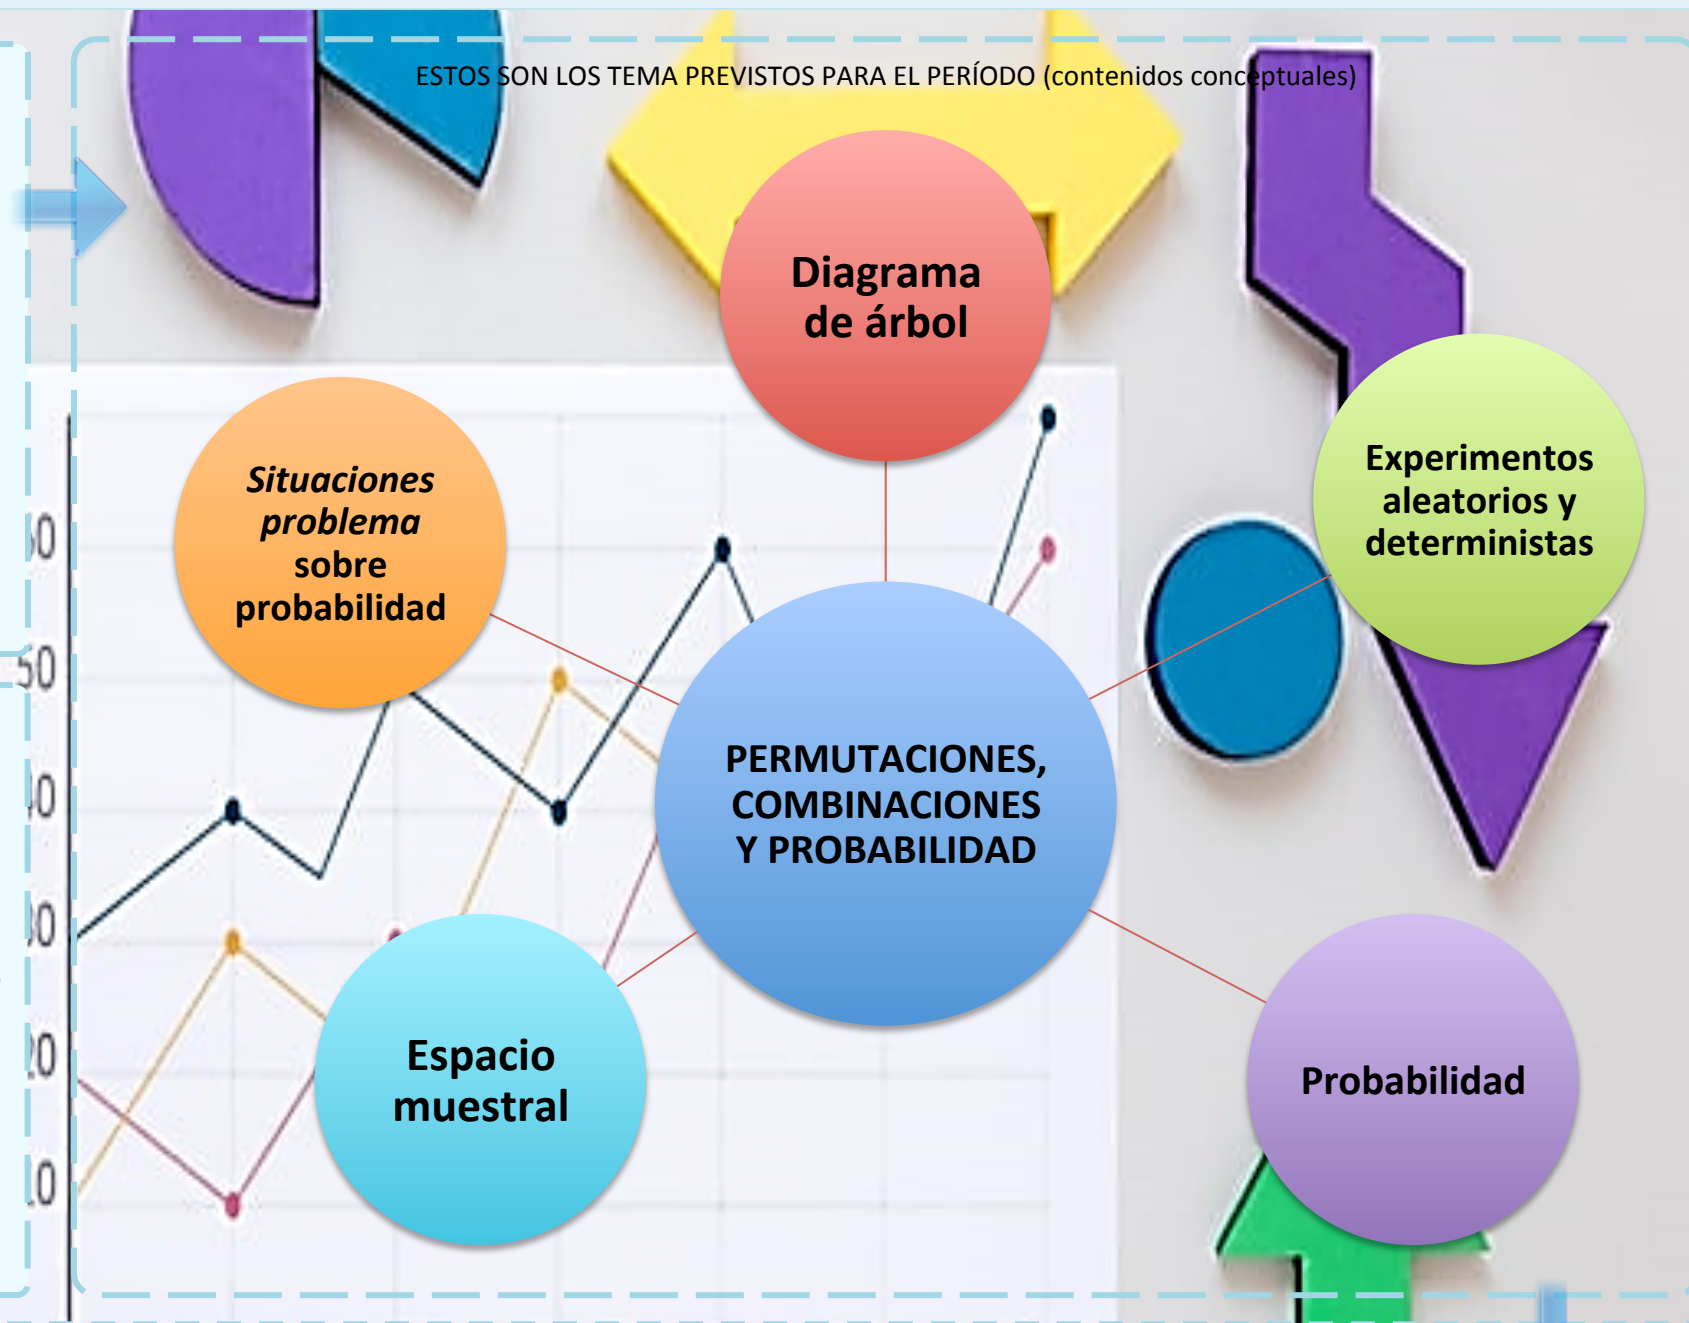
ESTOS SON LOS TEMA PREVISTOS PARA EL PERÍODO (contenidos conceptuales)

Diagrama de árbol

Situaciones problema sobre probabilidad

Experimentos aleatorios y deterministas

PERMUTACIONES, COMBINACIONES Y PROBABILIDAD

Espacio muestral

Probabilidad